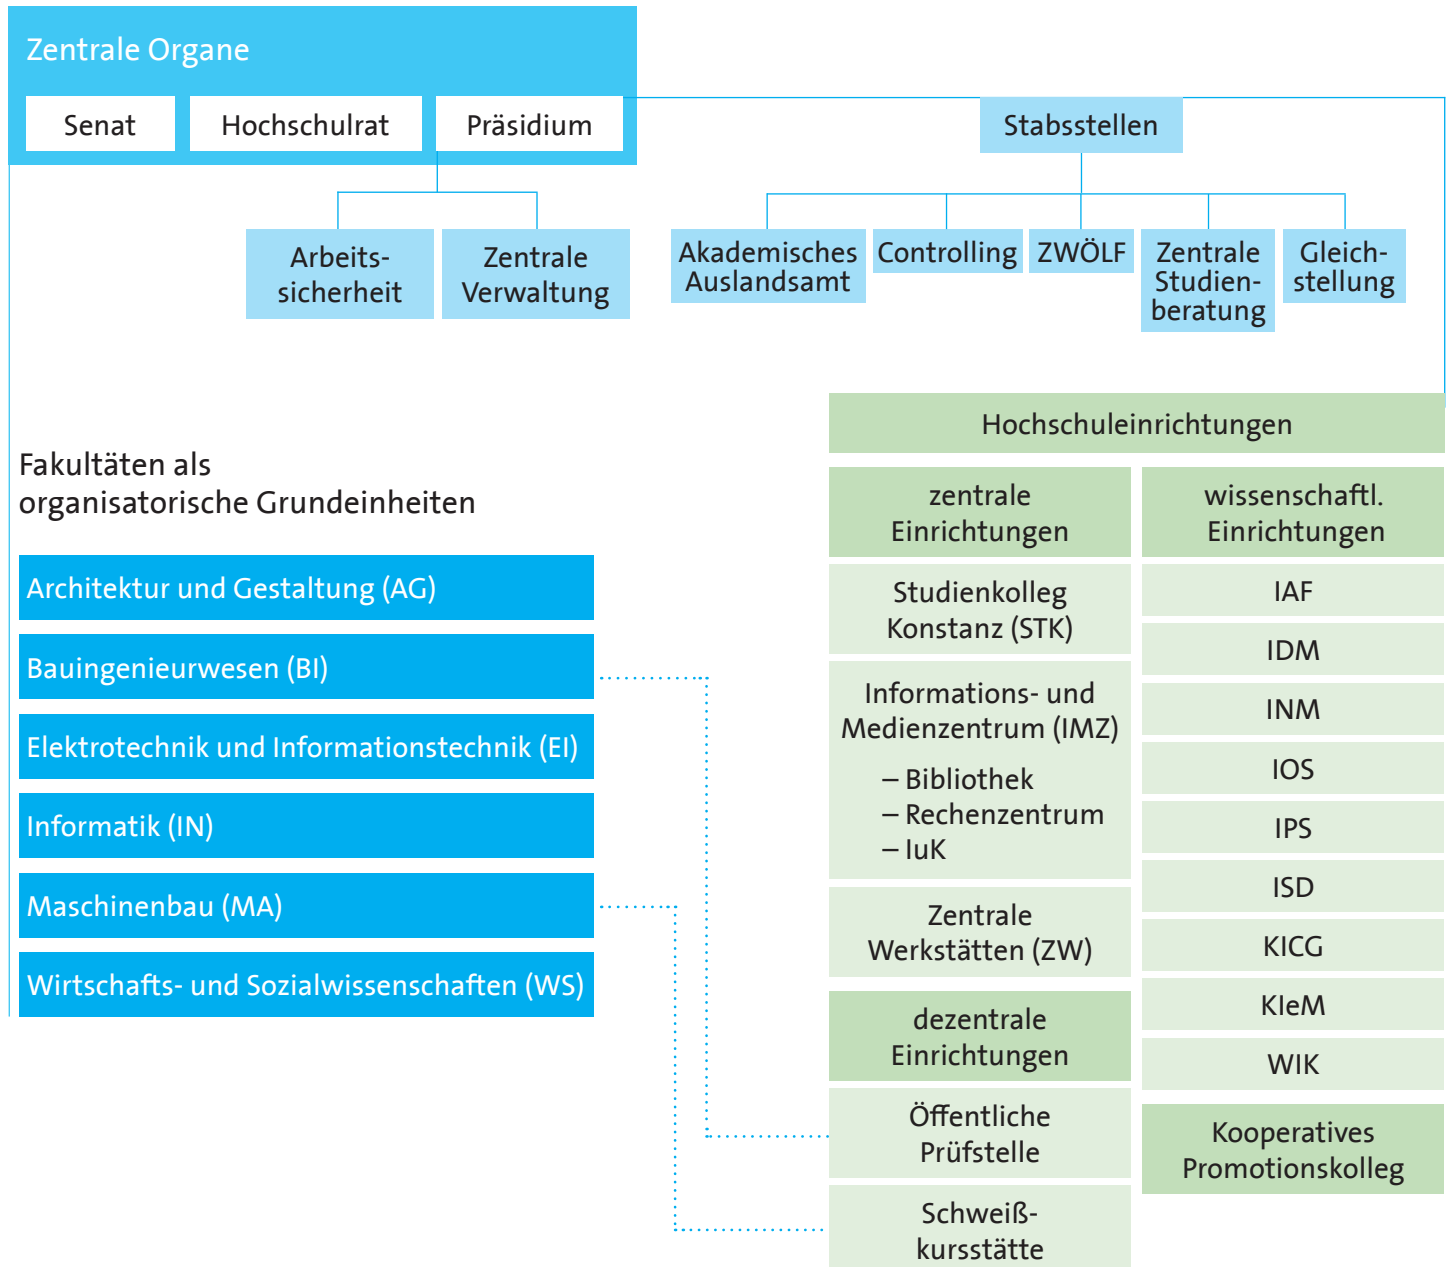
Zentrale Organe

Senat

Hochschulrat

Präsidium

Stabsstellen

Arbeitssicherheit

Zentrale Verwaltung

Akademisches Auslandsamt

Controlling

ZWÖLF

Zentrale Studienberatung

Gleichstellung

Hochschuleinrichtungen

Fakultäten als organisatorische Grundeinheiten

Architektur und Gestaltung (AG)

Bauingenieurwesen (BI)

Elektrotechnik und Informationstechnik (EI)

Informatik (IN)

Maschinenbau (MA)

Wirtschafts- und Sozialwissenschaften (WS)

zentrale Einrichtungen

Studienkolleg Konstanz (STK)

Informations- und Medienzentrum (IMZ)
– Bibliothek
– Rechenzentrum
– IuK

Zentrale Werkstätten (ZW)

dezentrale Einrichtungen

Öffentliche Prüfstelle

Schweißkursstätte

wissenschaftl. Einrichtungen

IAF

IDM

INM

IOS

IPS

ISD

KICG

KIeM

WIK

Kooperatives Promotionskolleg